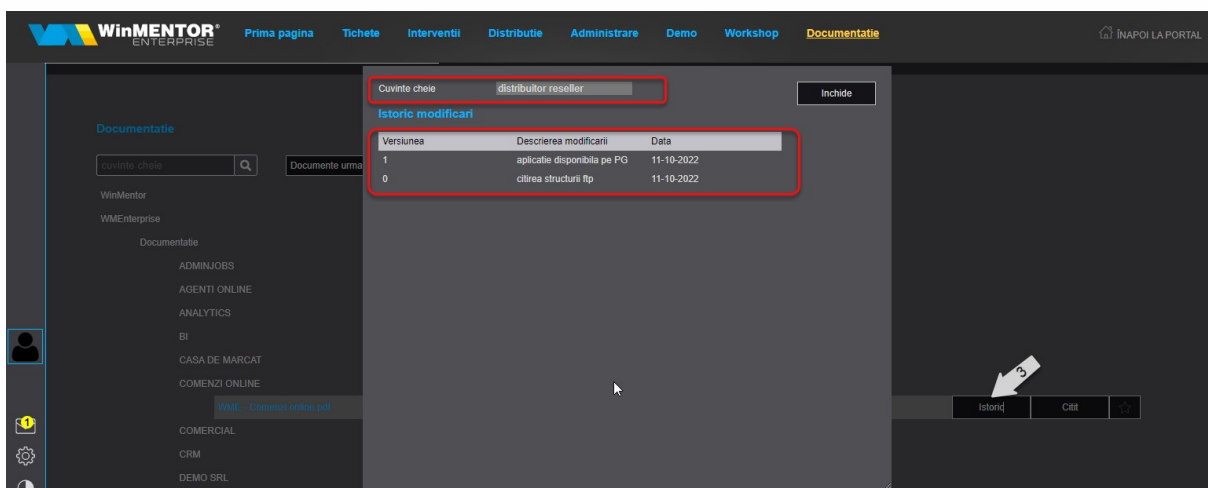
WinMENTOR® ENTERPRISE

Prima pagina Tichete Interventii Distributie Administrare Demo Workshop Documentatie

ÎNAPOI LA PORTAL

Documentatie

cuvinte cheie

Documente urma

WinMentor

WMEnterprise

Documentatie

ADMINJOBS

AGENTI ONLINE

ANALYTICS

BI

CASA DE MARCAT

COMENZI ONLINE

WME - Comenzi online.pdf

COMERCIAL

CRM

DEMO SRL

Cuvinte cheie distribuitor reseller

Inchide

Istoric modificari

| Versiunea | Descrierea modificarii | Data |
|---|---|---|
| 1 | aplicatie disponibila pe PG | 11-10-2022 |
| 0 | citirea structurii ftp | 11-10-2022 |

3

Istoric

Citit